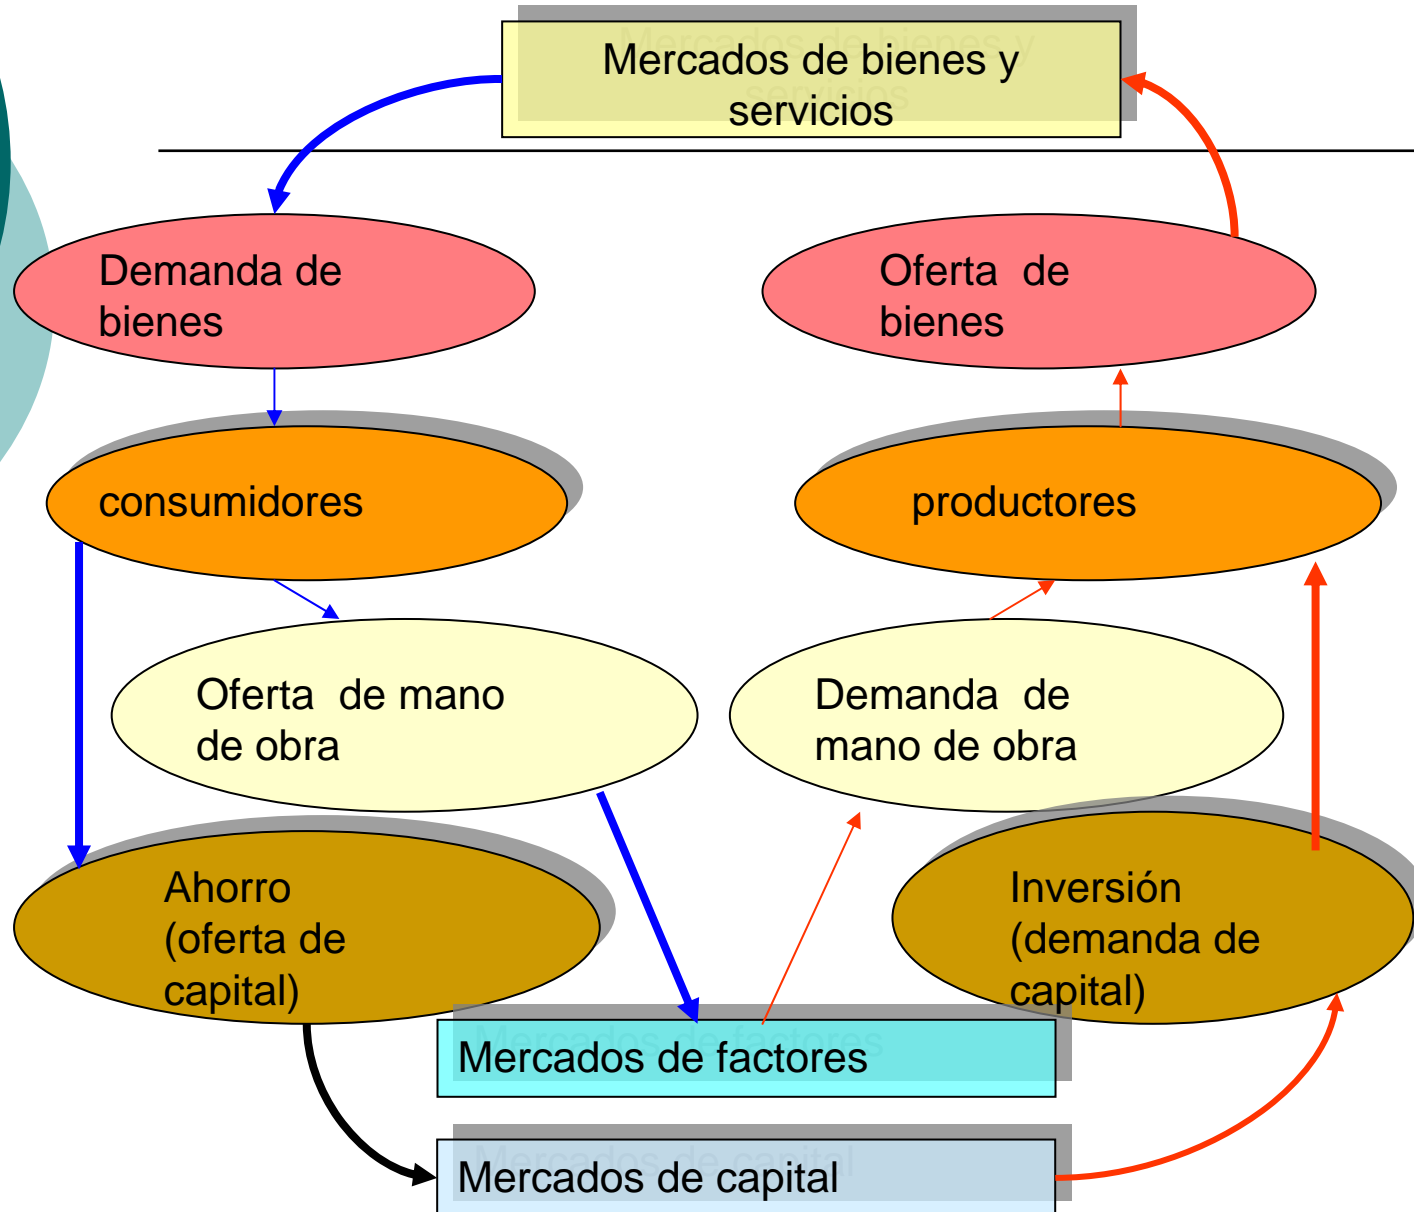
Mercados de bienes y servicios

Demanda de bienes

Oferta de bienes

consumidores

productores

Oferta de mano de obra

Demanda de mano de obra

Ahorro (oferta de capital)

Inversión (demanda de capital)

Mercados de factores

Mercados de capital